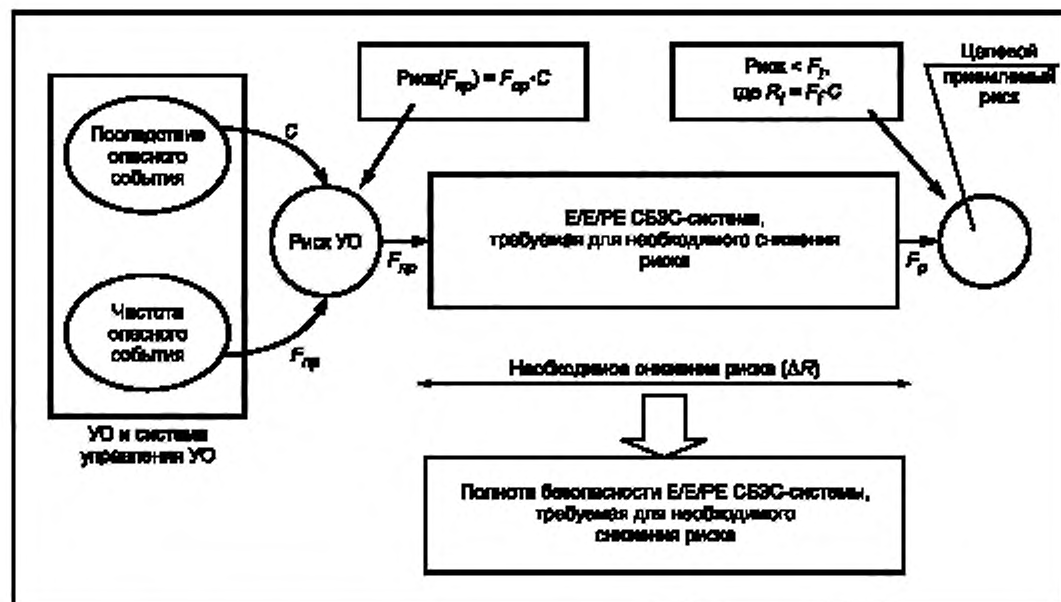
Последствие опасного события

$C$

Частота опасного события

$F_{np}$

УО и система управления УО

Риск УО

Риск$(F_{np}) = F_{np} \cdot C$

$F_{np}$

E/E/PE СБЗС-система, требуемая для необходимого снижения риска

$F_p$

Риск < $F_T$, где $R_T = F_T \cdot C$

Целевой приемлемый риск

Необходимое снижение риска ($\Delta R$)

Полнота безопасности E/E/PE СБЗС-системы, требуемая для необходимого снижения риска